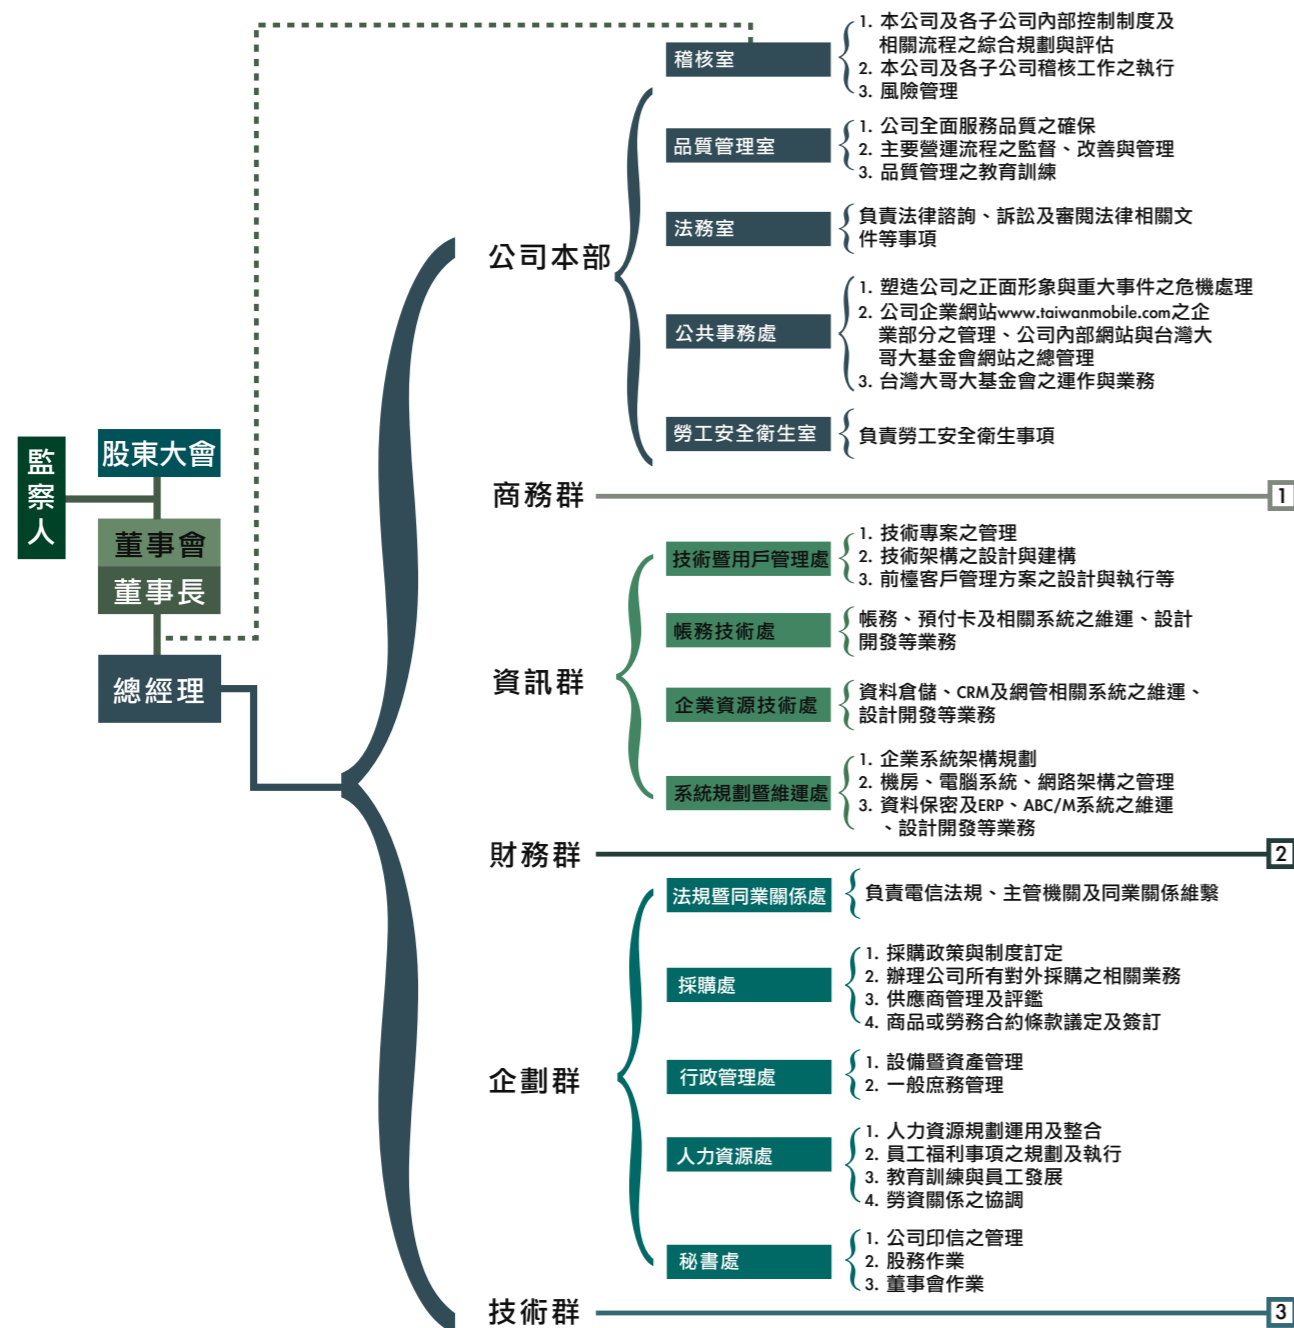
監察人

股東大會

董事會

董事長

總經理

公司本部

稽核室
1. 本公司及各子公司內部控制制度及相關流程之綜合規劃與評估
2. 本公司及各子公司稽核工作之執行
3. 風險管理

品質管理室
1. 公司全面服務品質之確保
2. 主要營運流程之監督、改善與管理
3. 品質管理之教育訓練

法務室
負責法律諮詢、訴訟及審閱法律相關文件等事項

公共事務處
1. 塑造公司之正面形象與重大事件之危機處理
2. 公司企業網站www.taiwanmobile.com之企業部分之管理、公司內部網站與台灣大哥大基金會網站之總管理
3. 台灣大哥大基金會之運作與業務

勞工安全衛生室
負責勞工安全衛生事項

商務群
1

資訊群

技術暨用戶管理處
1. 技術專案之管理
2. 技術架構之設計與建構
3. 前檯客戶管理方案之設計與執行等

帳務技術處
帳務、預付卡及相關系統之維運、設計開發等業務

企業資源技術處
資料倉儲、CRM及網管相關系統之維運、設計開發等業務

系統規劃暨維運處
1. 企業系統架構規劃
2. 機房、電腦系統、網路架構之管理
3. 資料保密及ERP、ABC/M系統之維運、設計開發等業務

財務群
2

企劃群

法規暨同業關係處
負責電信法規、主管機關及同業關係維繫

採購處
1. 採購政策與制度訂定
2. 辦理公司所有對外採購之相關業務
3. 供應商管理及評鑑
4. 商品或勞務合約條款議定及簽訂

行政管理處
1. 設備暨資產管理
2. 一般庶務管理

人力資源處
1. 人力資源規劃運用及整合
2. 員工福利事項之規劃及執行
3. 教育訓練與員工發展
4. 勞資關係之協調

秘書處
1. 公司印信之管理
2. 股務作業
3. 董事會作業

技術群
3